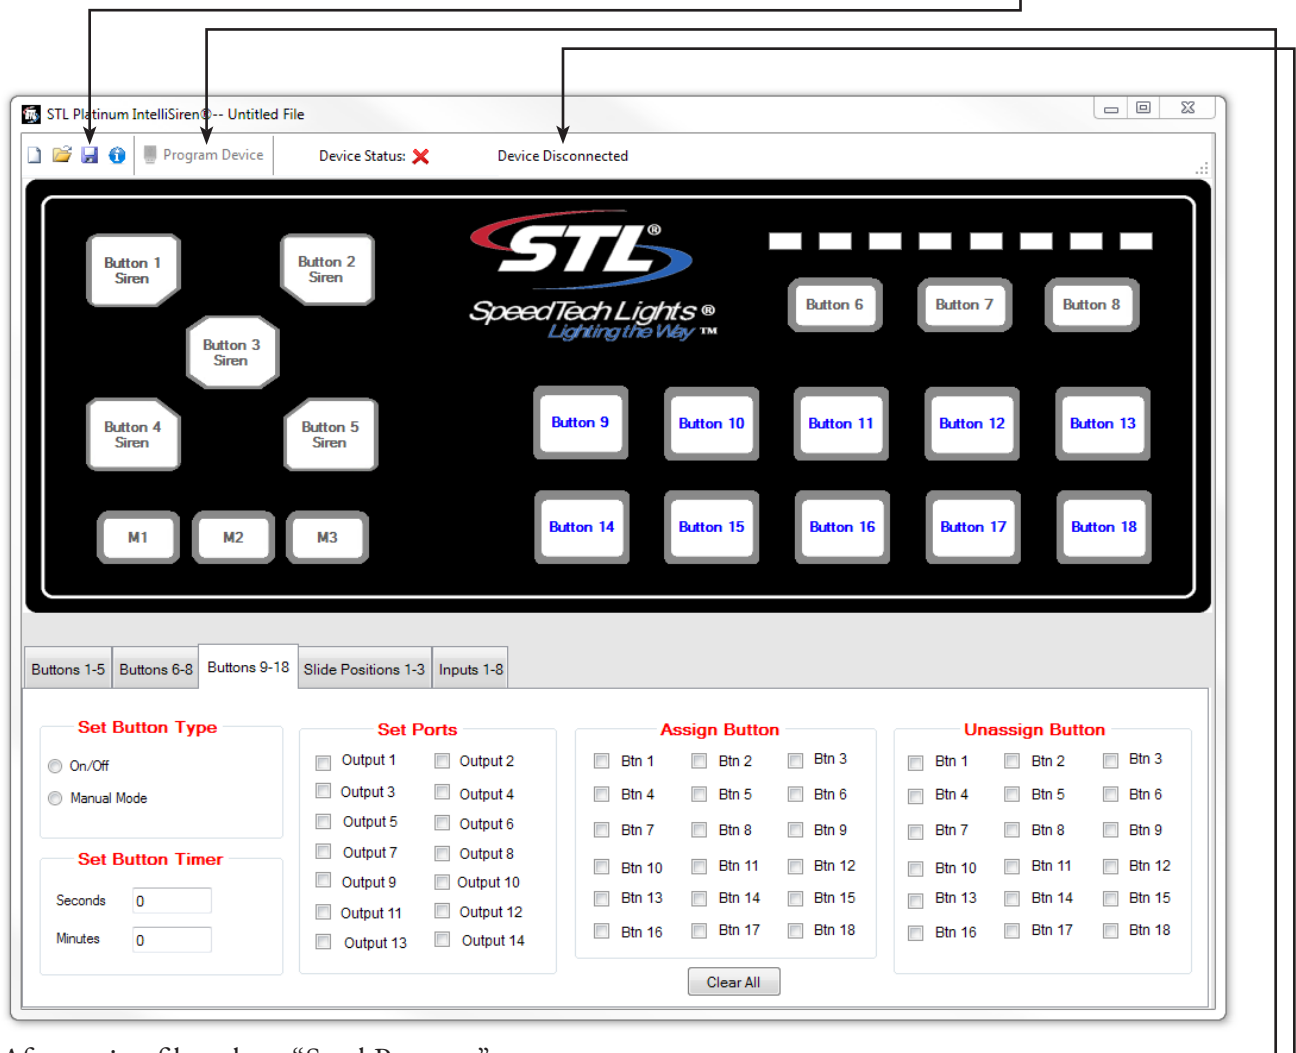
STL Platinum IntelliSiren®-- Untitled File

Program Device

Device Status:

Device Disconnected

Button 1 Siren

Button 2 Siren

Button 3 Siren

Button 4 Siren

Button 5 Siren

M1

M2

M3

STL®

SpeedTech Lights®

Lighting the Way™

Button 6

Button 7

Button 8

Button 9

Button 10

Button 11

Button 12

Button 13

Button 14

Button 15

Button 16

Button 17

Button 18

Buttons 1-5 | Buttons 6-8 | Buttons 9-18 | Slide Positions 1-3 | Inputs 1-8

Set Button Type

On/Off

Manual Mode

Set Button Timer

Seconds 0

Minutes 0

Set Ports

Output 1 Output 2
Output 3 Output 4
Output 5 Output 6
Output 7 Output 8
Output 9 Output 10
Output 11 Output 12
Output 13 Output 14

Assign Button

Btn 1 Btn 2 Btn 3
Btn 4 Btn 5 Btn 6
Btn 7 Btn 8 Btn 9
Btn 10 Btn 11 Btn 12
Btn 13 Btn 14 Btn 15
Btn 16 Btn 17 Btn 18

Unassign Button

Btn 1 Btn 2 Btn 3
Btn 4 Btn 5 Btn 6
Btn 7 Btn 8 Btn 9
Btn 10 Btn 11 Btn 12
Btn 13 Btn 14 Btn 15
Btn 16 Btn 17 Btn 18

Clear All

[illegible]